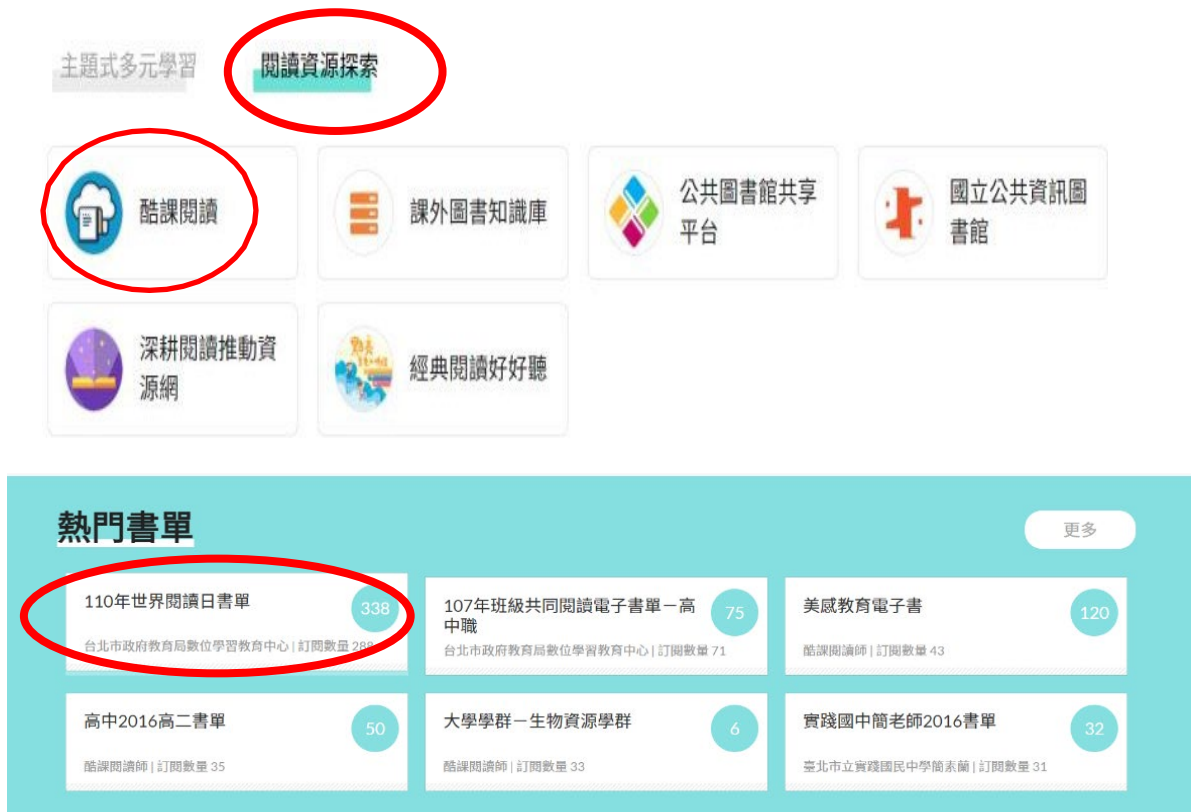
主題式多元學習 閱讀資源探索

酷課閱讀

課外圖書知識庫

公共圖書館共享平台

國立公共資訊圖書館

深耕閱讀推動資源網

經典閱讀好好聽

熱門書單

更多

110年世界閱讀日書單
338
台北市政府教育局數位學習教育中心 | 訂閱數量 288

107年班級共同閱讀電子書單－高中職
75
台北市政府教育局數位學習教育中心 | 訂閱數量 71

美感教育電子書
120
酷課閱讀師 | 訂閱數量 43

高中2016高二書單
50
酷課閱讀師 | 訂閱數量 35

大學學群－生物資源學群
6
酷課閱讀師 | 訂閱數量 33

實踐國中簡老師2016書單
32
臺北市立實踐國民中學簡素蘭 | 訂閱數量 31